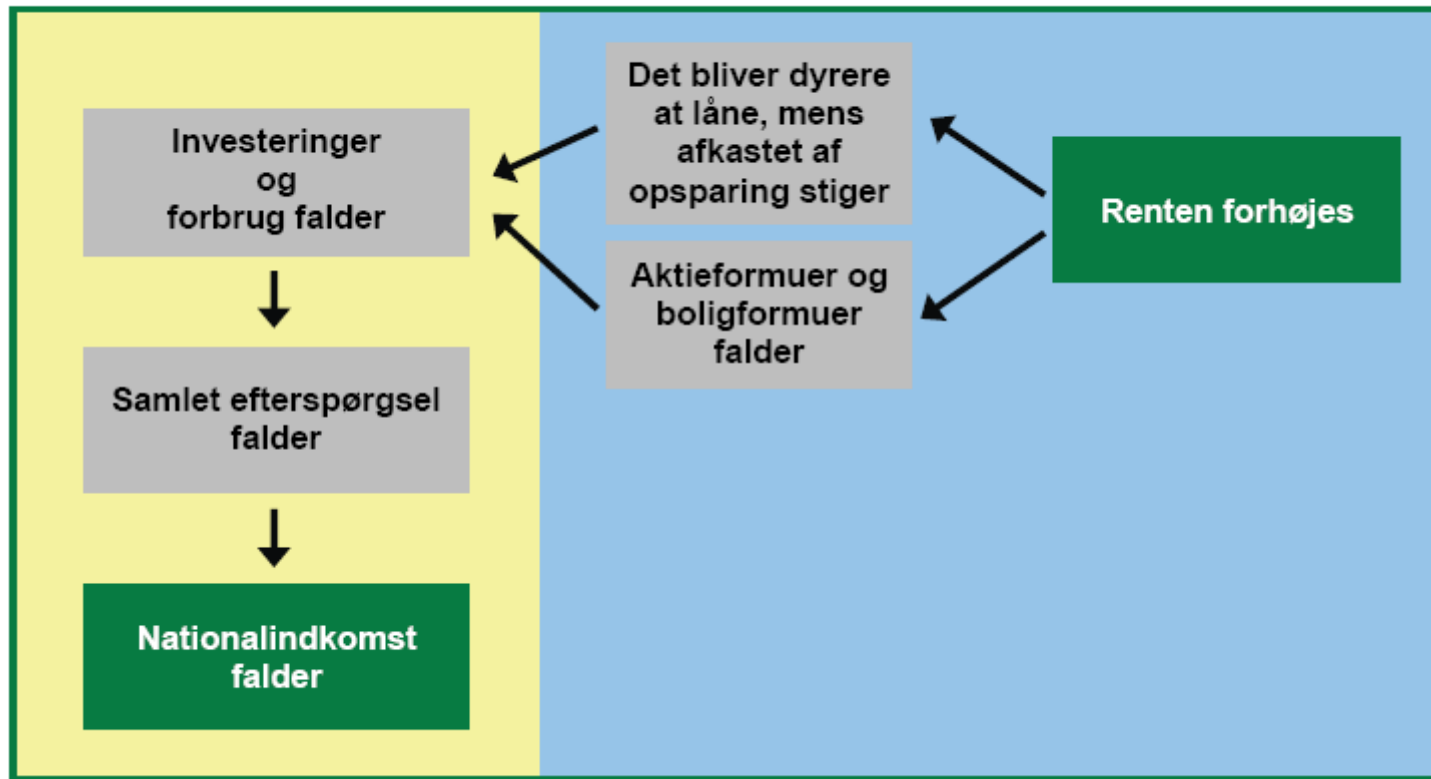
Renten forhøjes

Det bliver dyrere at låne, mens afkastet af opsparing stiger

Aktieformuer og boligformuer falder

Investeringer og forbrug falder

Samlet efterspørgsel falder

Nationalindkomst falder